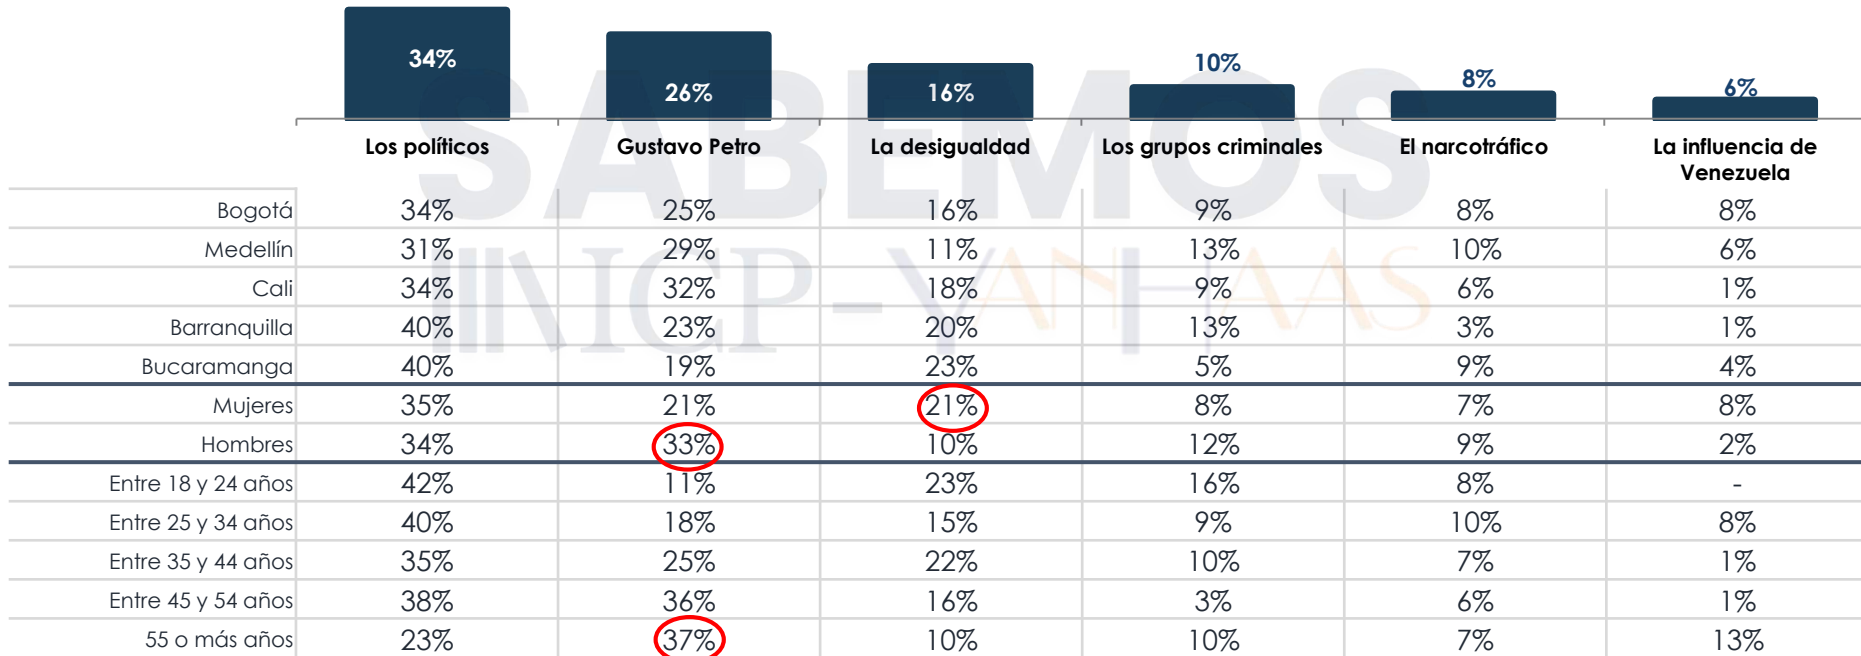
SABEMOS
INCP - YANHAAS

34%
26%
16%
10%
8%
6%

| | Los políticos | Gustavo Petro | La desigualdad | Los grupos criminales | El narcotráfico | La influencia de Venezuela |
|---|---|---|---|---|---|---|
| Bogotá | 34% | 25% | 16% | 9% | 8% | 8% |
| Medellín | 31% | 29% | 11% | 13% | 10% | 6% |
| Cali | 34% | 32% | 18% | 9% | 6% | 1% |
| Barranquilla | 40% | 23% | 20% | 13% | 3% | 1% |
| Bucaramanga | 40% | 19% | 23% | 5% | 9% | 4% |
| Mujeres | 35% | 21% | 21% | 8% | 7% | 8% |
| Hombres | 34% | 33% | 10% | 12% | 9% | 2% |
| Entre 18 y 24 años | 42% | 11% | 23% | 16% | 8% | - |
| Entre 25 y 34 años | 40% | 18% | 15% | 9% | 10% | 8% |
| Entre 35 y 44 años | 35% | 25% | 22% | 10% | 7% | 1% |
| Entre 45 y 54 años | 38% | 36% | 16% | 3% | 6% | 1% |
| 55 o más años | 23% | 37% | 10% | 10% | 7% | 13% |